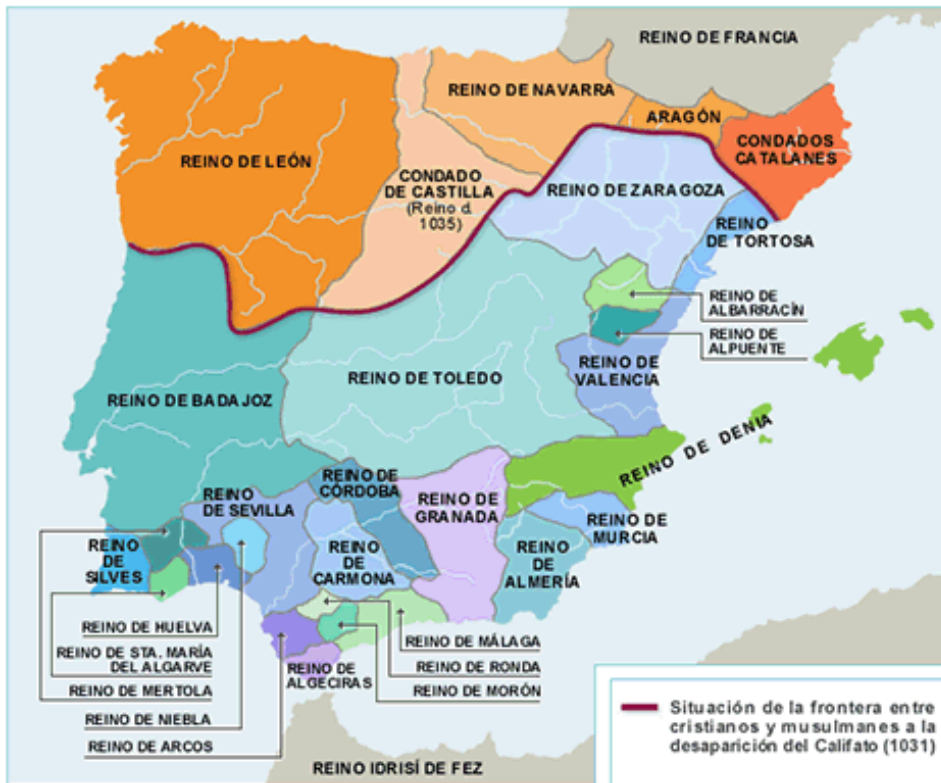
REINO DE FRANCIA

REINO DE NAVARRA

ARAGÓN

CONDADOS CATALANES

REINO DE LEÓN

CONDADO DE CASTILLA (Reino d. 1035)

REINO DE ZARAGOZA

REINO DE TORTOSA

REINO DE ALBARRACÍN

REINO DE ALPUENTE

REINO DE VALENCIA

REINO DE TOLEDO

REINO DE BADAJOZ

REINO DE DENIA

REINO DE CÓRDOBA

REINO DE SEVILLA

REINO DE GRANADA

REINO DE MURCIA

REINO DE SILVES

REINO DE CARMONA

REINO DE ALMERÍA

REINO DE HUELVA

REINO DE STA. MARÍA DEL ALGARVE

REINO DE MERTOLA

REINO DE NIEBLA

REINO DE ARCOS

REINO DE ALGECIRAS

REINO DE MÁLAGA

REINO DE RONDA

REINO DE MORÓN

REINO IDRISÍ DE FEZ

Situación de la frontera entre cristianos y musulmanes a la desaparición del Califato (1031)